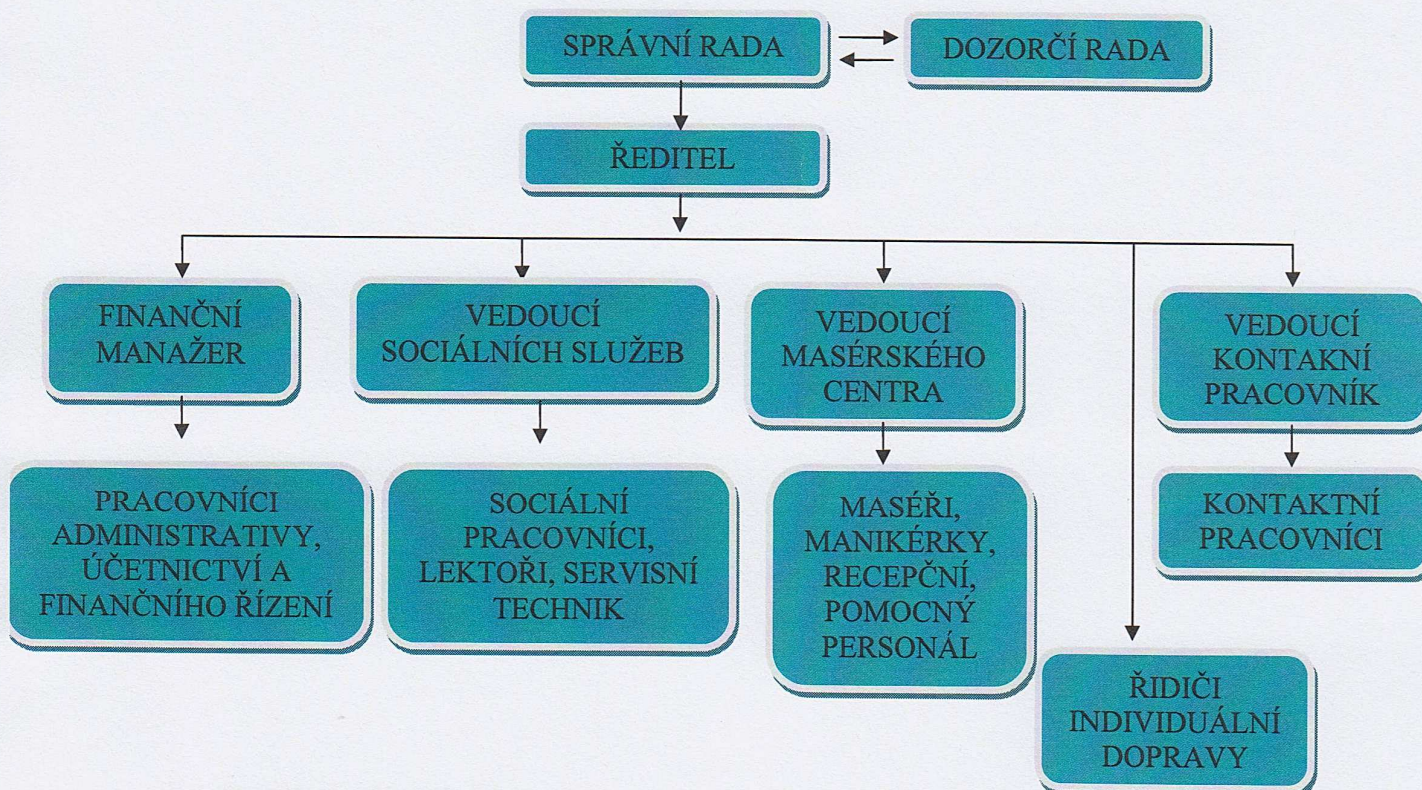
SPRÁVNÍ RADA

DOZORČÍ RADA

ŘEDITEL

FINANČNÍ MANAŽER

VEDOUCÍ SOCIÁLNÍCH SLUŽEB

VEDOUCÍ MASÉRSKÉHO CENTRA

VEDOUCÍ KONTAKNÍ PRACOVNÍK

PRACOVNÍCI ADMINISTRATIVY, ÚČETNICTVÍ A FINANČNÍHO ŘÍZENÍ

SOCIÁLNÍ PRACOVNÍCI, LEKTOŘI, SERVISNÍ TECHNIK

MASÉŘI, MANIKÉRKY, RECEPČNÍ, POMOCNÝ PERSONÁL

KONTAKTNÍ PRACOVNÍCI

ŘIDIČI INDIVIDUÁLNÍ DOPRAVY